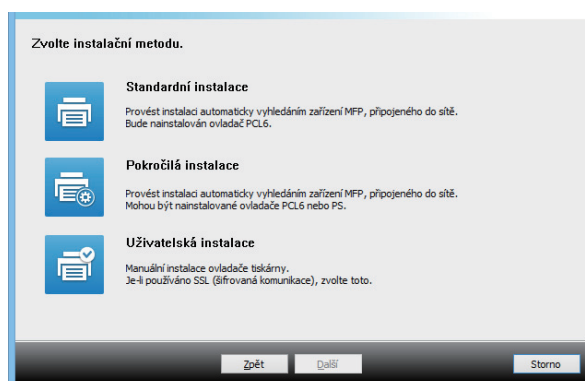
Zvolte instalační metodu.

Standardní instalace

Provést instalaci automaticky vyhledáním zařízení MFP, připojeného do sítě. Bude nainstalován ovladač PCL6.

Pokročilá instalace

Provést instalaci automaticky vyhledáním zařízení MFP, připojeného do sítě. Mohou být nainstalované ovladače PCL6 nebo PS.

Uživatelská instalace

Manuální instalace ovladače tiskárny. Je-li používáno SSL (šifrovaná komunikace), zvolte toto.

Zpět

Další

Storno